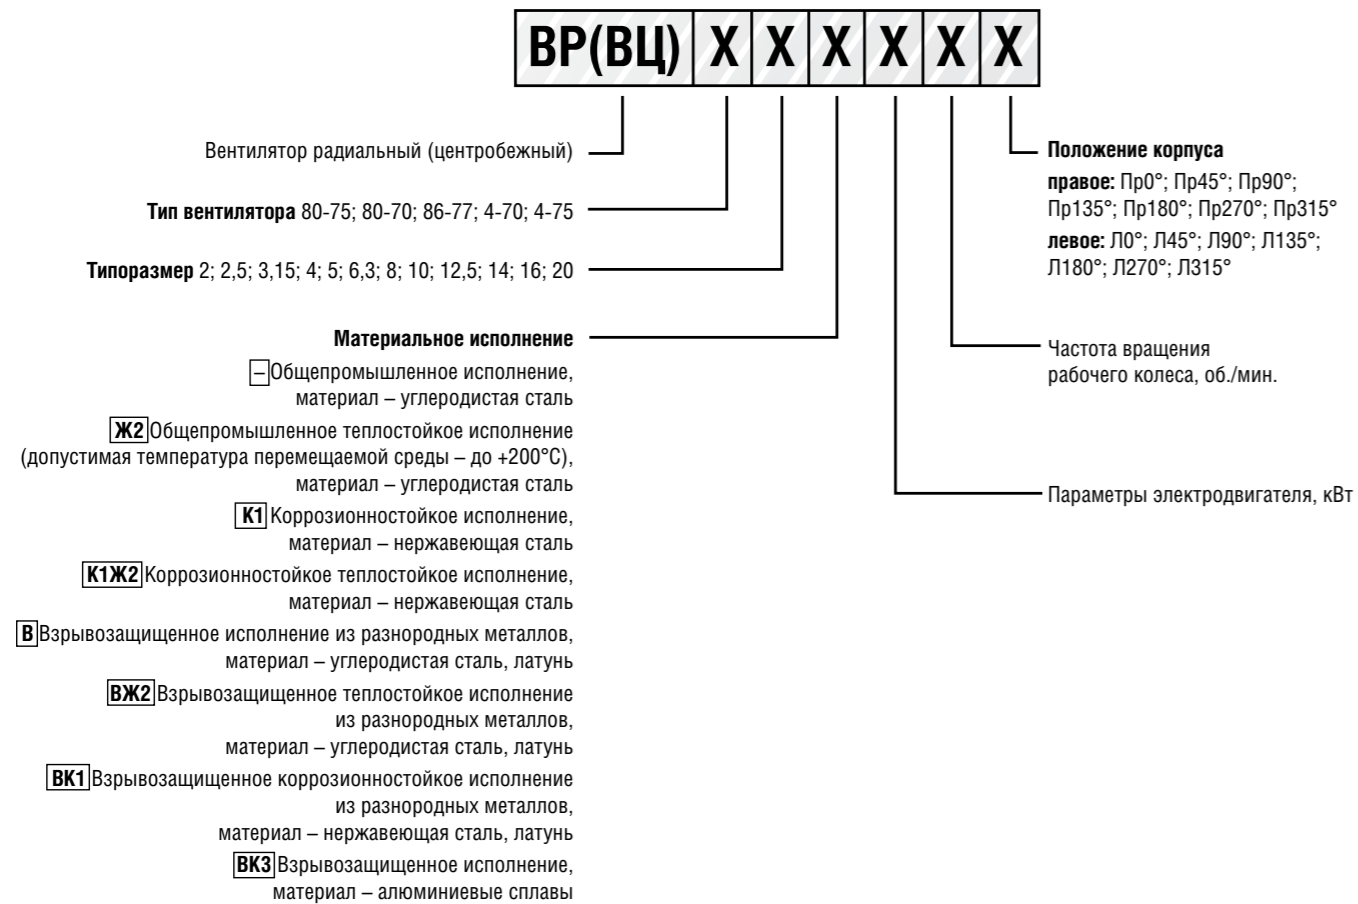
ВР(ВЦ) Х Х Х Х Х Х

Вентилятор радиальный (центробежный)

**Тип вентилятора** 80-75; 80-70; 86-77; 4-70; 4-75

**Типоразмер** 2; 2,5; 3,15; 4; 5; 6,3; 8; 10; 12,5; 14; 16; 20

**Материальное исполнение**

– Общепромышленное исполнение, материал – углеродистая сталь

Ж2 Общепромышленное теплостойкое исполнение (допустимая температура перемещаемой среды – до +200°С), материал – углеродистая сталь

К1 Коррозионностойкое исполнение, материал – нержавеющая сталь

К1Ж2 Коррозионностойкое теплостойкое исполнение, материал – нержавеющая сталь

В Взрывозащищенное исполнение из разнородных металлов, материал – углеродистая сталь, латунь

ВЖ2 Взрывозащищенное теплостойкое исполнение из разнородных металлов, материал – углеродистая сталь, латунь

ВК1 Взрывозащищенное коррозионностойкое исполнение из разнородных металлов, материал – нержавеющая сталь, латунь

ВК3 Взрывозащищенное исполнение, материал – алюминиевые сплавы

**Положение корпуса**
**правое:** Пр0°; Пр45°; Пр90°; Пр135°; Пр180°; Пр270°; Пр315°
**левое:** Л0°; Л45°; Л90°; Л135°; Л180°; Л270°; Л315°

Частота вращения рабочего колеса, об./мин.

Параметры электродвигателя, кВт